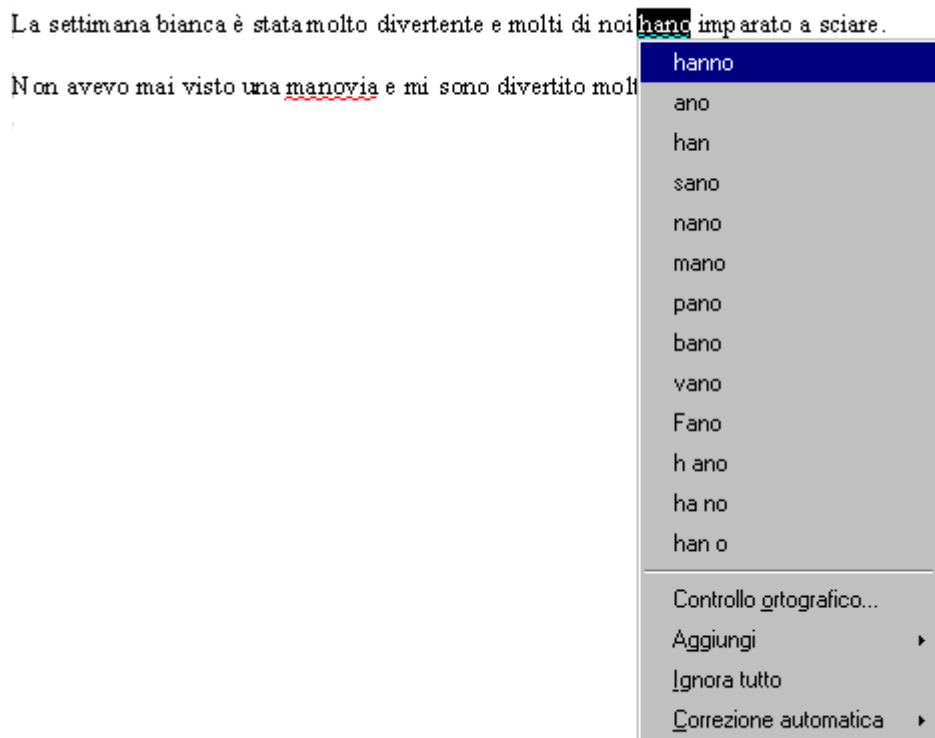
La settimana bianca è stata molto divertente e molti di noi hano imparato a sciare.

Non avevo mai visto una manovia e mi sono divertito molt

hanno
ano
han
sano
nano
mano
pano
bano
vano
Fano
h ano
ha no
han o
Controllo ortografico...
Aggiungi
Ignora tutto
Correzione automatica